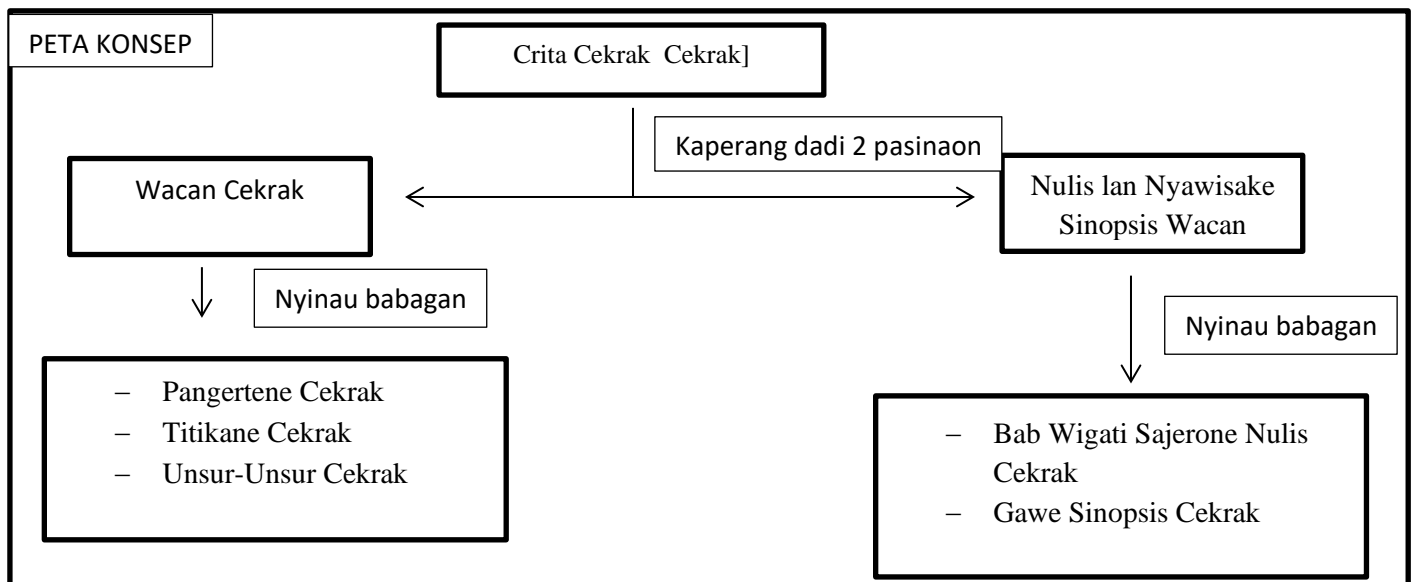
PETA KONSEP

Crita Cekrak Cekrak]

Kaperang dadi 2 pasinaon

Wacan Cekrak

Nulis lan Nyawisake Sinopsis Wacan

Nyinau babagan

– Pangertene Cekrak
– Titikane Cekrak
– Unsur-Unsur Cekrak

Nyinau babagan

– Bab Wigati Sajerone Nulis Cekrak
– Gawe Sinopsis Cekrak